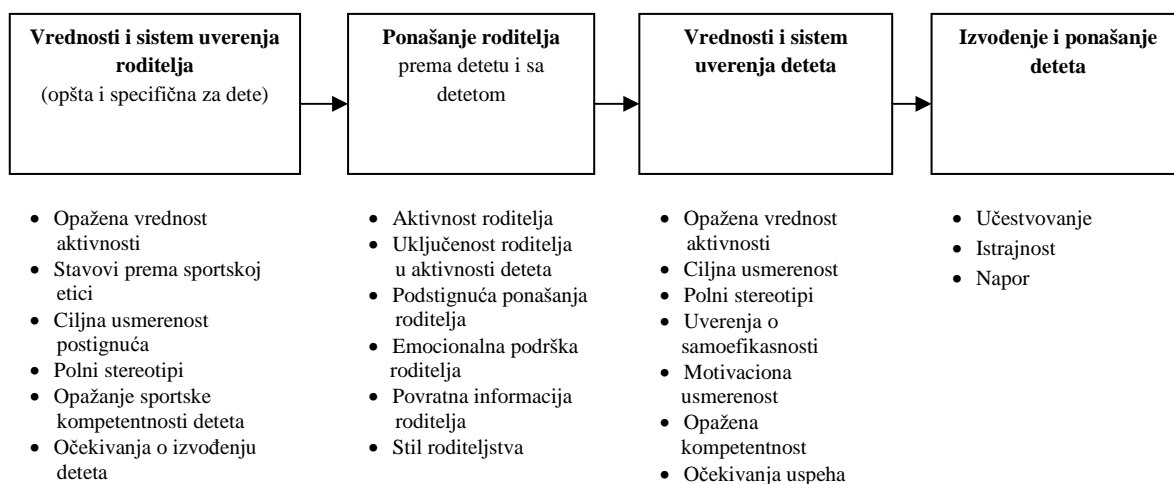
**Vrednosti i sistem uverenja roditelja**
(opšta i specifična za dete)

**Ponašanje roditelja**
prema detetu i sa detetom

**Vrednosti i sistem uverenja deteta**

**Izvođenje i ponašanje deteta**

- Opažena vrednost aktivnosti
- Stavovi prema sportskoj etici
- Ciljna usmerenost postignuća
- Polni stereotipi
- Opažanje sportske kompetentnosti deteta
- Očekivanja o izvođenju deteta

- Aktivnost roditelja
- Uključenost roditelja u aktivnosti deteta
- Podstignuća ponašanja roditelja
- Emocionalna podrška roditelja
- Povratna informacija roditelja
- Stil roditeljstva

- Opažena vrednost aktivnosti
- Ciljna usmerenost
- Polni stereotipi
- Uverenja o samoefikasnosti
- Motivaciona usmerenost
- Opažena kompetentnost
- Očekivanja uspeha

- Učestvovanje
- Istrajnost
- Napor